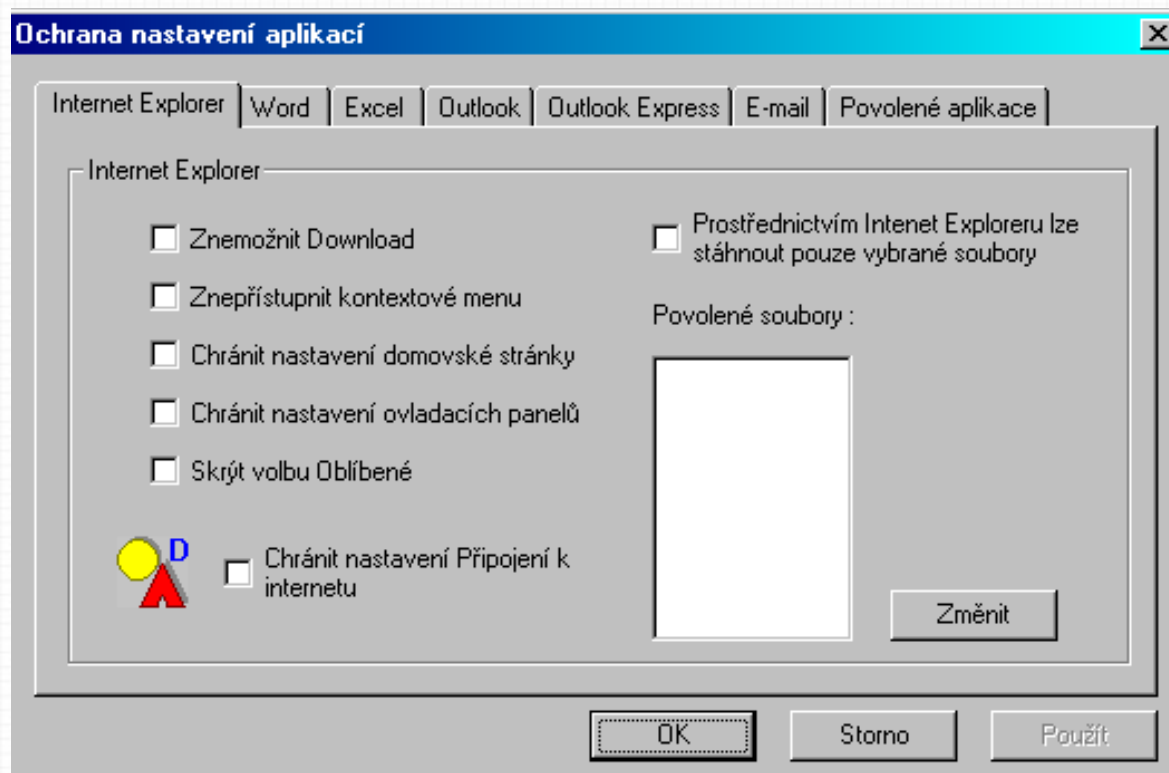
Ochrana nastavení aplikací

Internet Explorer | Word | Excel | Outlook | Outlook Express | E-mail | Povolené aplikace

Internet Explorer

Znemožnit Download

Znepřístupnit kontextové menu

Chránit nastavení domovské stránky

Chránit nastavení ovladacích panelů

Skrýt volbu Oblíbené

D

Chránit nastavení Připojení k internetu

Prostřednictvím Intenet Exploreru lze stáhnout pouze vybrané soubory

Povolené soubory :

Změnit

OK

Storno

Použít